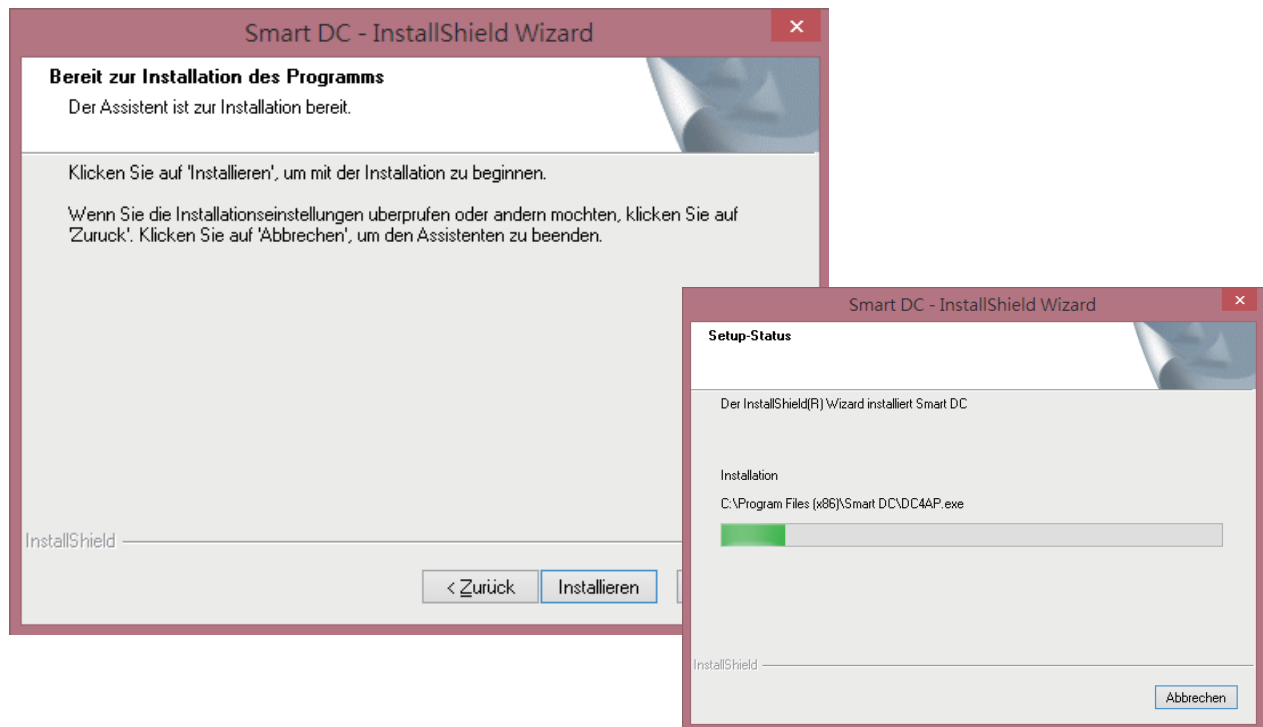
Smart DC - InstallShield Wizard

×

Bereit zur Installation des Programms

Der Assistent ist zur Installation bereit.

Klicken Sie auf 'Installieren', um mit der Installation zu beginnen.

Wenn Sie die Installationseinstellungen uberprufen oder andern mochten, klicken Sie auf 'Zuruck'. Klicken Sie auf 'Abbrechen', um den Assistenten zu beenden.

InstallShield

< Zurück

Installieren

Smart DC - InstallShield Wizard

×

Setup-Status

Der InstallShield(R) Wizard installiert Smart DC

Installation

C:\Program Files (x86)\Smart DC\DC4AP.exe

InstallShield

Abbrechen